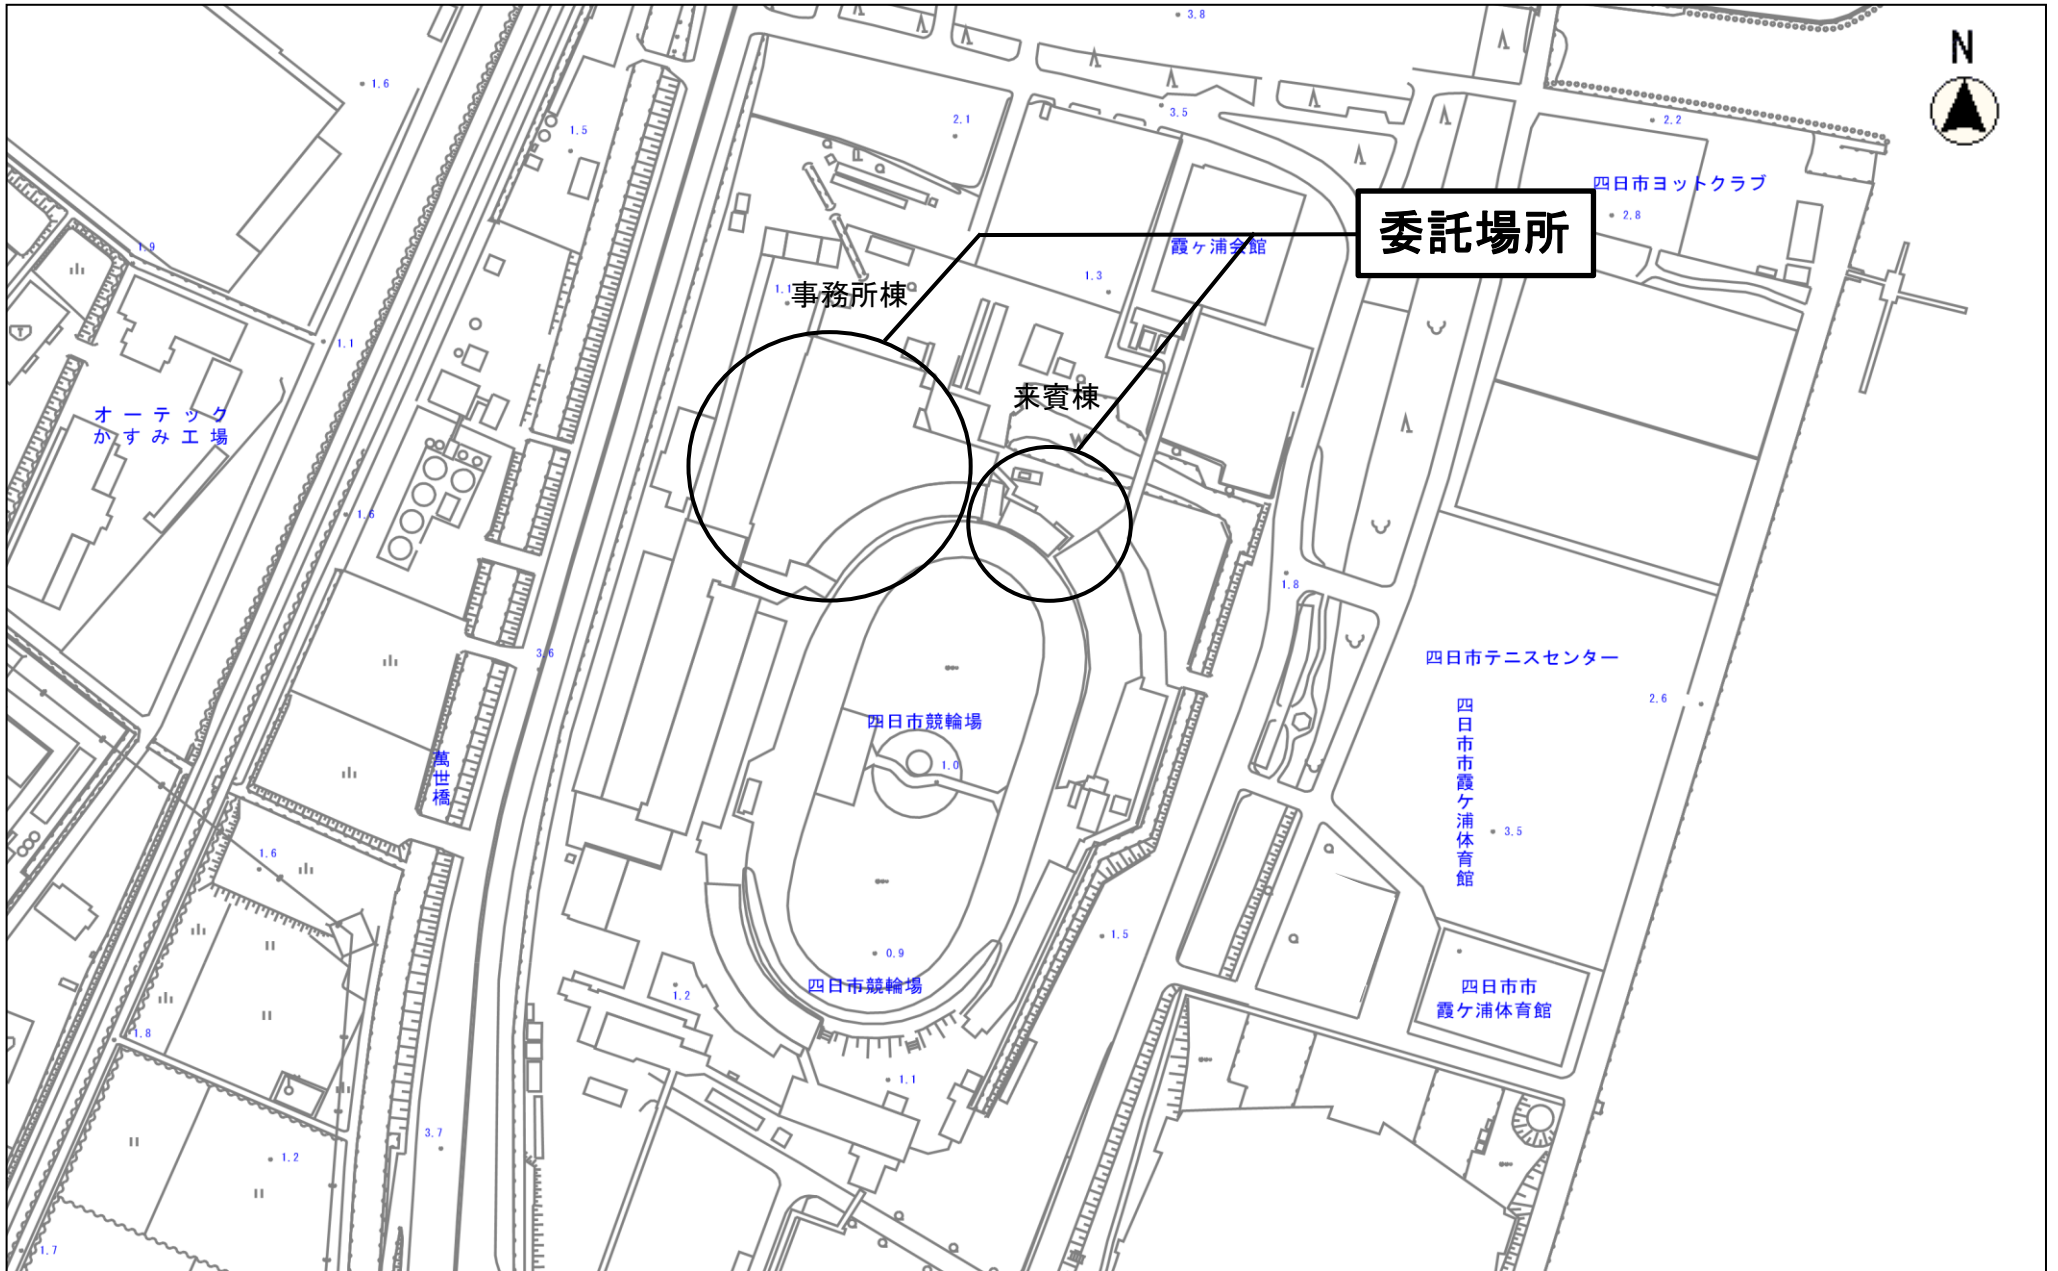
N

委託場所

事務所棟

来賓棟

霞ヶ浦会館

四日市ヨットクラブ

オーテック かすみ工場

四日市テニスセンター

四日市競輪場

萬世橋

四日市市霞ケ浦体育館

四日市競輪場

四日市市 霞ケ浦体育館

3.8
1.6
1.5
2.1
3.5
2.2
2.8
1.9
1.3
1.1
1.1
1.6
1.8
3.6
1.0
2.6
3.5
1.6
1.5
0.9
1.2
1.8
1.1
3.7
1.2
1.7